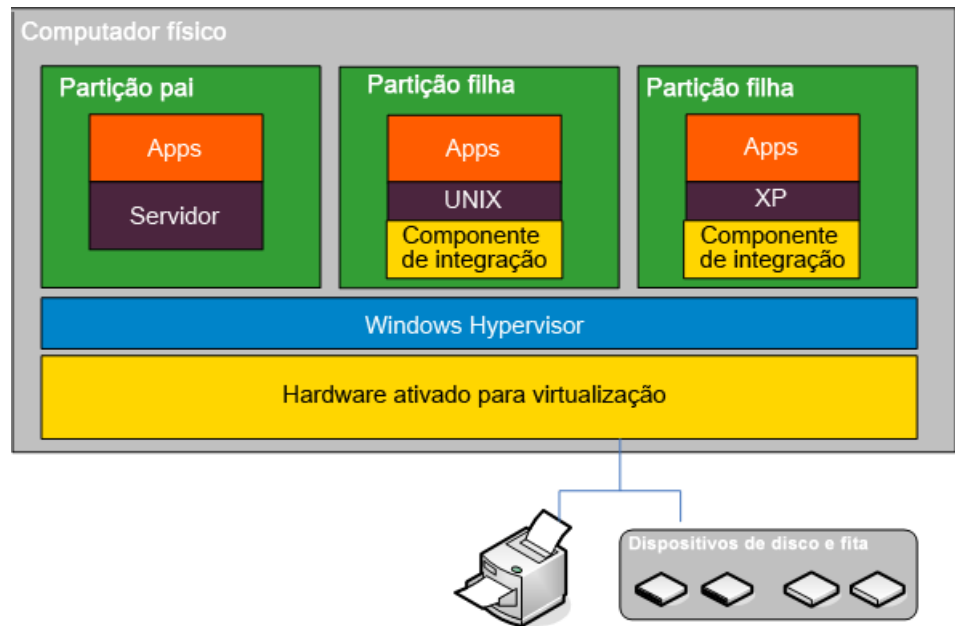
Computador físico

Partição pai

Apps

Servidor

Partição filha

Apps

UNIX

Componente de integração

Partição filha

Apps

XP

Componente de integração

Windows Hypervisor

Hardware ativado para virtualização

Dispositivos de disco e fita